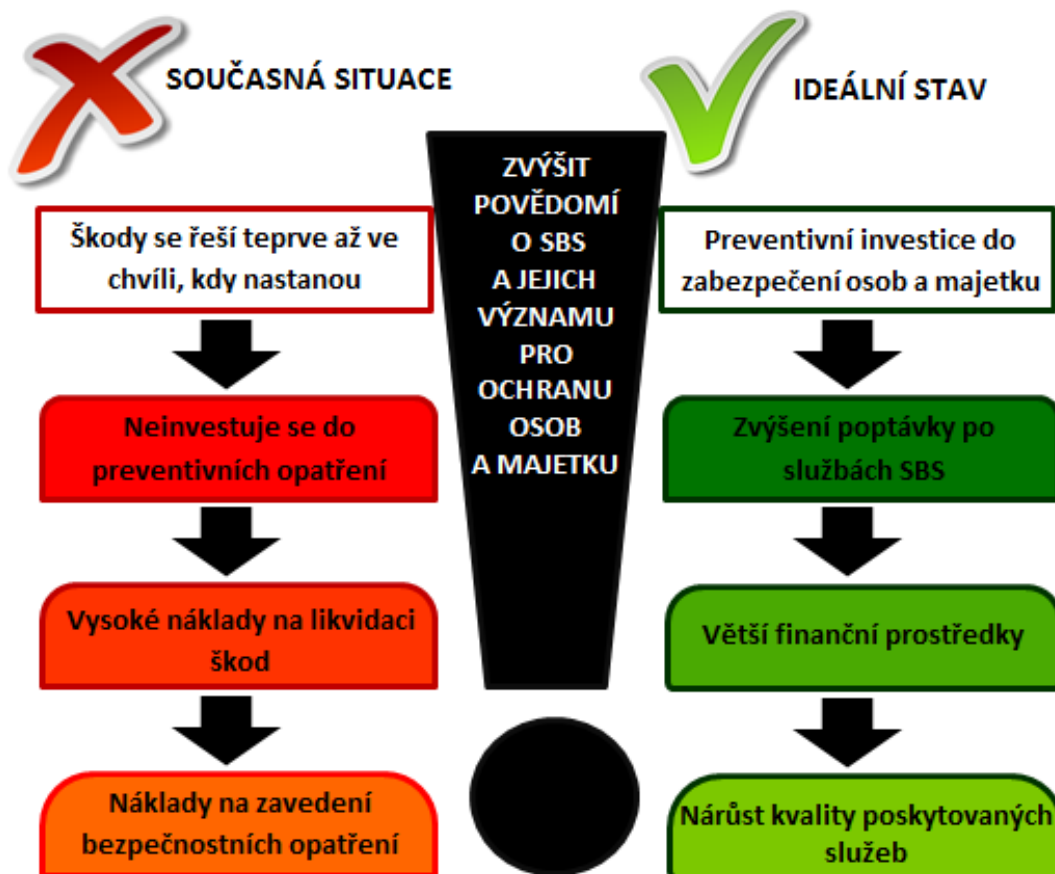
SOUČASNÁ SITUACE

Škody se řeší teprve až ve chvíli, kdy nastanou

Neinvestuje se do preventivních opatření

Vysoké náklady na likvidaci škod

Náklady na zavedení bezpečnostních opatření

ZVÝŠIT POVĚDOMÍ O SBS A JEJICH VÝZNAMU PRO OCHRANU OSOB A MAJETKU

IDEÁLNÍ STAV

Preventivní investice do zabezpečení osob a majetku

Zvýšení poptávky po službách SBS

Větší finanční prostředky

Nárůst kvality poskytovaných služeb